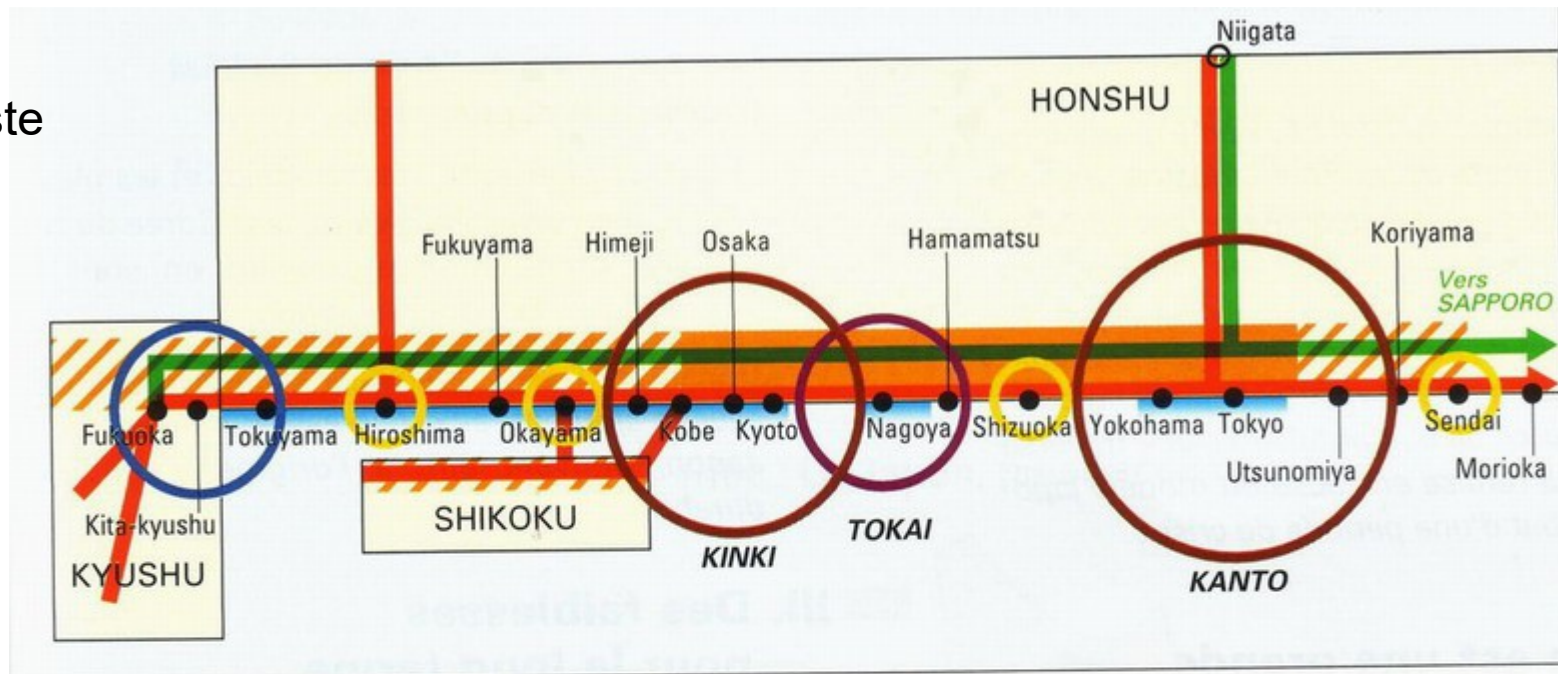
ste

Niigata

HONSHU

Fukuyama Himeji Osaka Hamamatsu Koriyama

Vers SAPPORO

Fukuoka Tokuyama Hiroshima Okayama Kobe Kyoto Nagoya Shizuoka Yokohama Tokyo Sendai

Utsunomiya Morioka

Kita-kyushu

SHIKOKU

TOKAI

KINKI

KANTO

KYUSHU